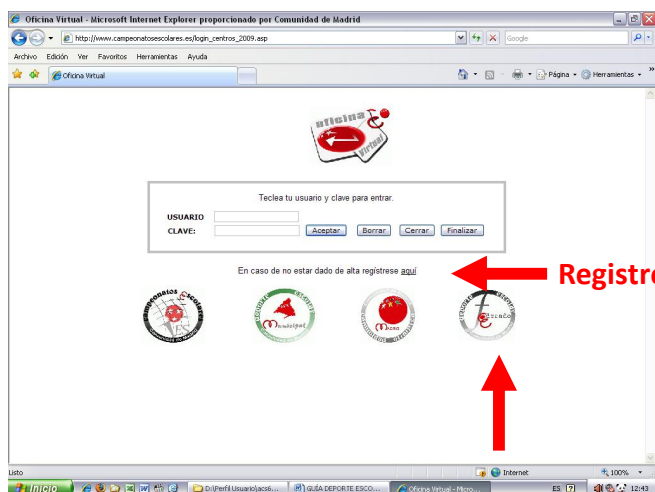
Oficina Virtual - Microsoft Internet Explorer proporcionado por Comunidad de Madrid

http://www.campeonatosescolares.es/login_centros_2009.asp

Google

Archivo Edición Ver Favoritos Herramientas Ayuda

Oficina Virtual

Página Herramientas

Oficina Virtual

Teclea tu usuario y clave para entrar.

USUARIO

CLAVE:

Aceptar Borrar Cerrar Finalizar

En caso de no estar dado de alta regístrese aquí

Registro

Campeonatos Escolares

Municipal

Madrid

Escolar

Listo

Internet

100%

Inicio

D:\Perfil Usuario\acs6...

GUÍA DEPORTE ESCO...

Oficina Virtual - Micro...

ES

12:43